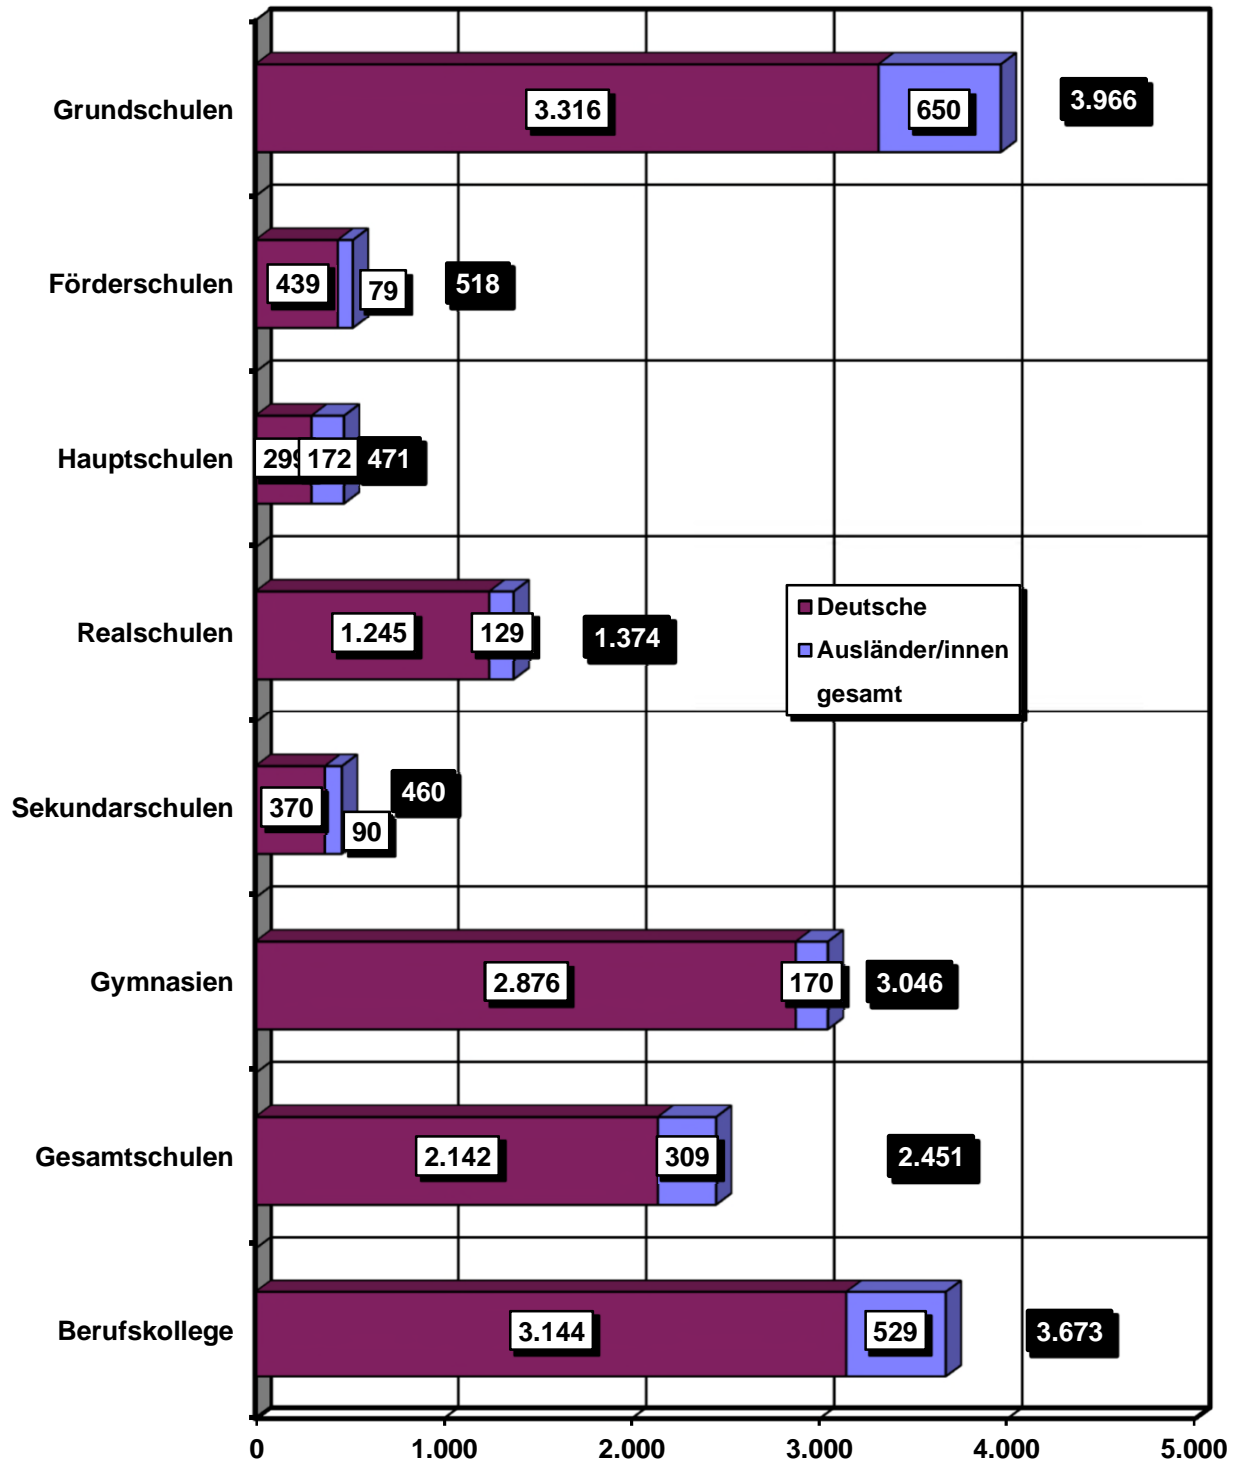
| Schulform | Deutsche | Ausländer/innen | gesamt |
|---|---|---|---|
| Grundschulen | 3.316 | 650 | 3.966 |
| Förderschulen | 439 | 79 | 518 |
| Hauptschulen | 299 | 172 | 471 |
| Realschulen | 1.245 | 129 | 1.374 |
| Sekundarschulen | 370 | 90 | 460 |
| Gymnasien | 2.876 | 170 | 3.046 |
| Gesamtschulen | 2.142 | 309 | 2.451 |
| Berufskollege | 3.144 | 529 | 3.673 |

Deutsche
Ausländer/innen
gesamt

0
1.000
2.000
3.000
4.000
5.000